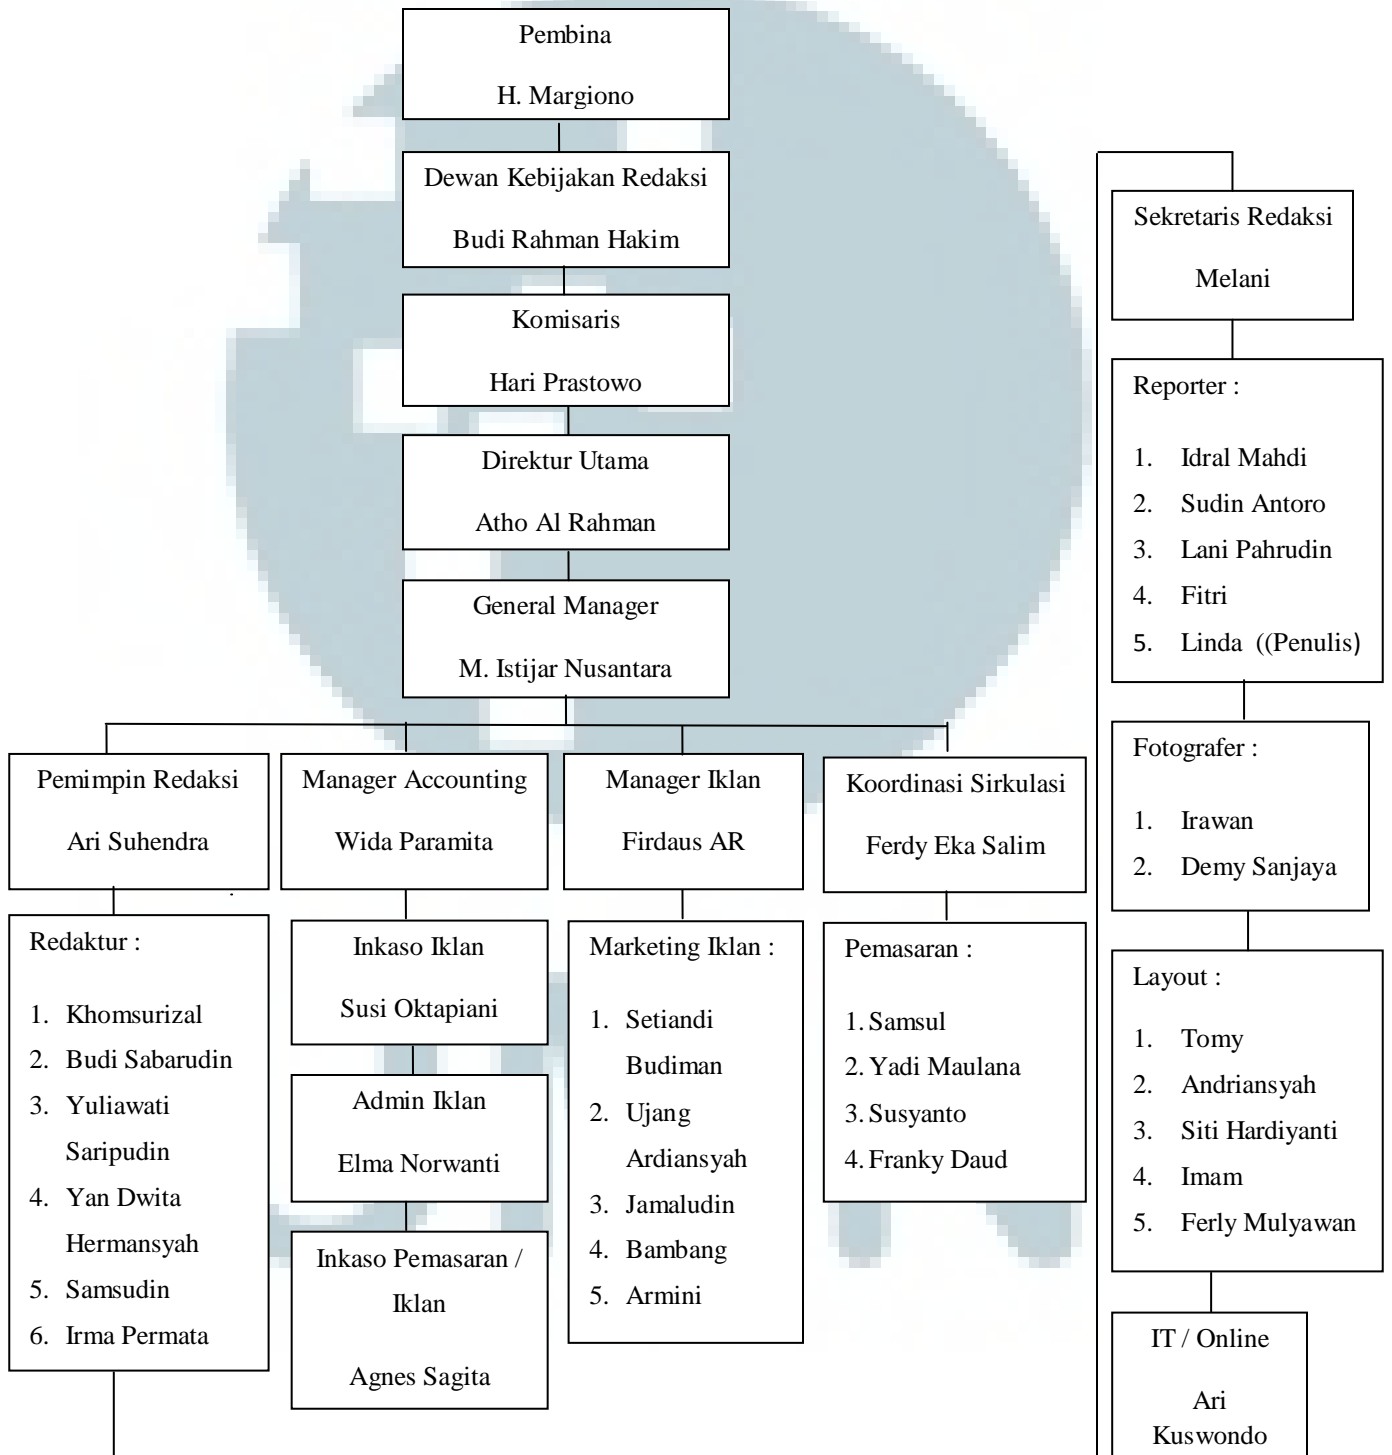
Pembina

H. Margiono

Dewan Kebijakan Redaksi

Budi Rahman Hakim

Komisaris

Hari Prastowo

Direktur Utama

Atho Al Rahman

General Manager

M. Istijar Nusantara

Pemimpin Redaksi

Ari Suhendra

Redaktur :

1. Khomsurizal
2. Budi Sabarudin
3. Yuliawati Saripudin
4. Yan Dwita Hermansyah
5. Samsudin
6. Irma Permata

Manager Accounting

Wida Paramita

Inkaso Iklan

Susi Oktapiani

Admin Iklan

Elma Norwanti

Inkaso Pemasaran / Iklan

Agnes Sagita

Manager Iklan

Firdaus AR

Marketing Iklan :

1. Setiandi Budiman
2. Ujang Ardiansyah
3. Jamaludin
4. Bambang
5. Armini

Koordinasi Sirkulasi

Ferdy Eka Salim

Pemasaran :

1. Samsul
2. Yadi Maulana
3. Susyanto
4. Franky Daud

Sekretaris Redaksi

Melani

Reporter :

1. Idral Mahdi
2. Sudin Antoro
3. Lani Pahrudin
4. Fitri
5. Linda ((Penulis)

Fotografer :

1. Irawan
2. Demy Sanjaya

Layout :

1. Tomy
2. Andriansyah
3. Siti Hardiyanti
4. Imam
5. Ferly Mulyawan

IT / Online

Ari Kuswondo